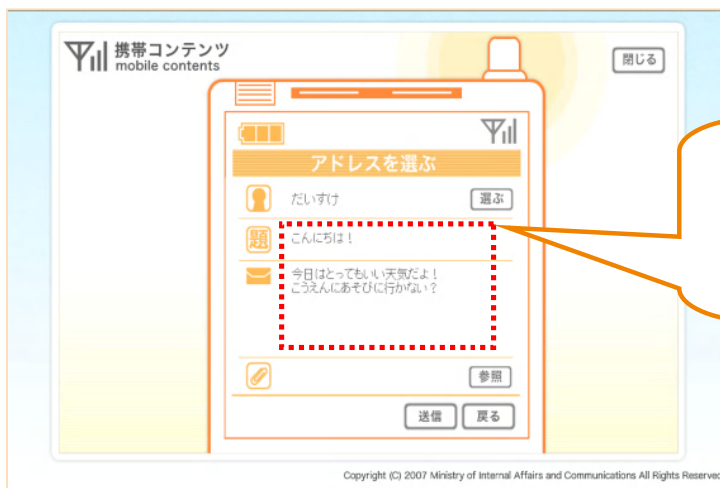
携帯コンテンツ
mobile contents

閉じる

アドレスを選ぶ

だいすけ

選ぶ

題

こんにちは！

今日はとってもいい天気だよ！
こうえんにあそびに行かない？

参照

送信

戻る

Copyright (C) 2007 Ministry of Internal Affairs and Communications All Rights Reserved